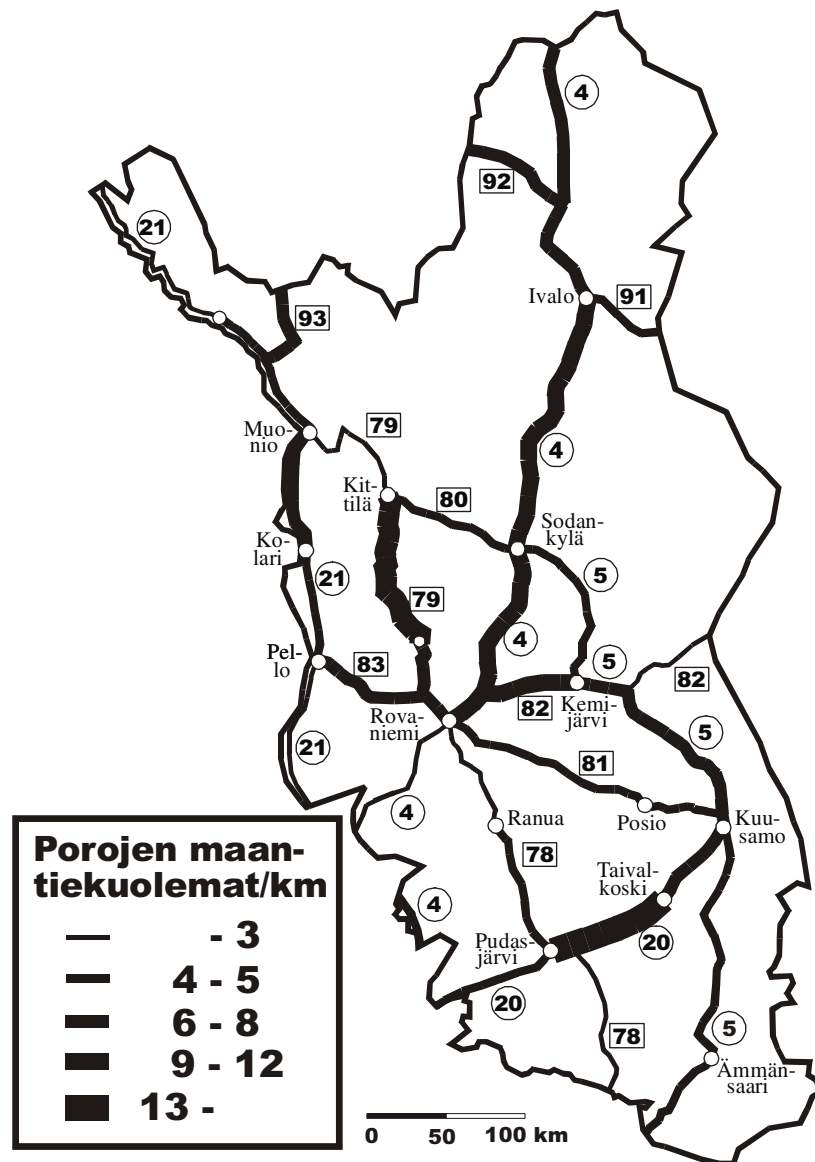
4
92
21
Ivalo
91
93
Muonio
79
4
Kittilä
80
Sodankylä
Kolari
21
5
79
4
Pello
83
5
82
Kemijärvi
Rovaniemi
82
21
5
81
4
Ranua
Posio
Kuusamo
Porojen maantiekuolemat/km
78
Taivalkoski
4
- 3
4 - 5
6 - 8
9 - 12
13 -
Pudasjärvi
20
20
78
5
Ämmänsaari
0 50 100 km